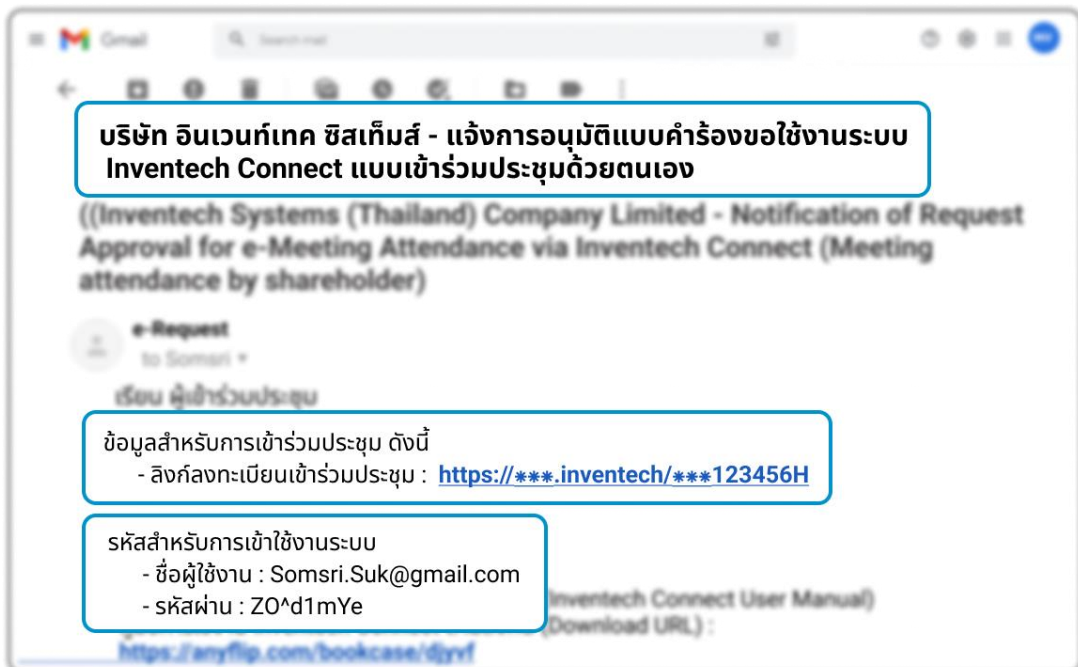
Gmail

Search mail

บริษัท อินเวนท์เทค ซิสเท็มส์ - แจ้งการอนุมัติแบบคำร้องขอใช้งานระบบ Inventech Connect แบบเข้าร่วมประชุมด้วยตนเอง

((Inventech Systems (Thailand) Company Limited - Notification of Request Approval for e-Meeting Attendance via Inventech Connect (Meeting attendance by shareholder)

e-Request
to Somsri

เรียน ผู้เข้าร่วมประชุม

ข้อมูลสำหรับการเข้าร่วมประชุม ดังนี้
- ลิงก์ลงทะเบียนเข้าร่วมประชุม : https://***.inventech/***123456H

รหัสสำหรับการเข้าใช้งานระบบ
- ชื่อผู้ใช้งาน : Somsri.Suk@gmail.com
- รหัสผ่าน : ZO^d1mYe

Inventech Connect User Manual)
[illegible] (Download URL) :
https://anyflip.com/bookcase/djyvf